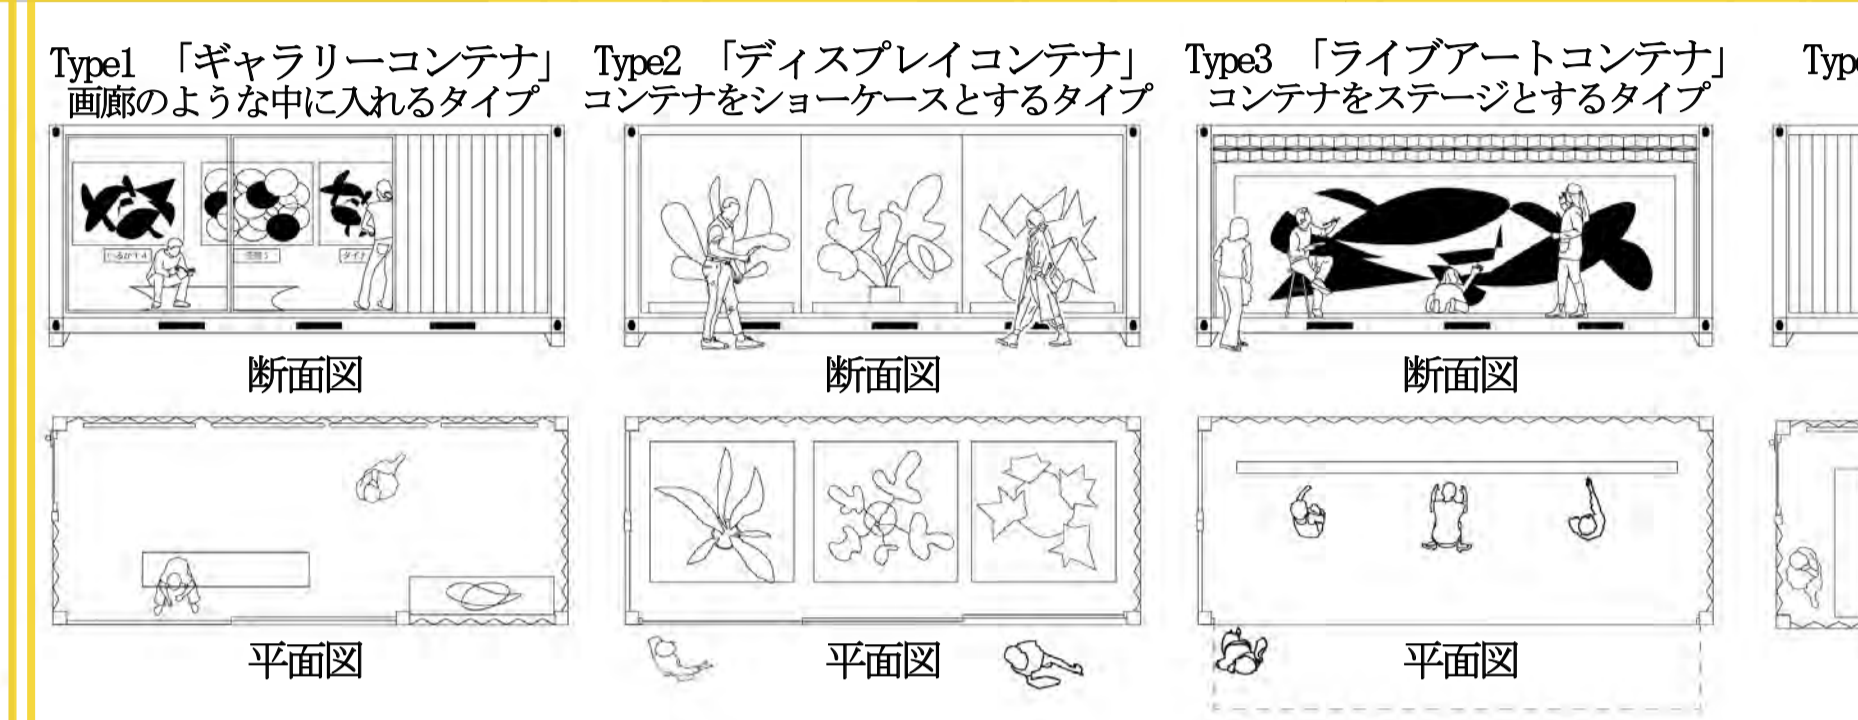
Type1 「ギャラリーコンテナ」
画廊のような中に入れるタイプ

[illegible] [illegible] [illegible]

断面図

平面図

Type2 「ディスプレイコンテナ」
コンテナをショーケースとするタイプ

断面図

平面図

Type3 「ライブアートコンテナ」
コンテナをステージとするタイプ

断面図

平面図

Typ